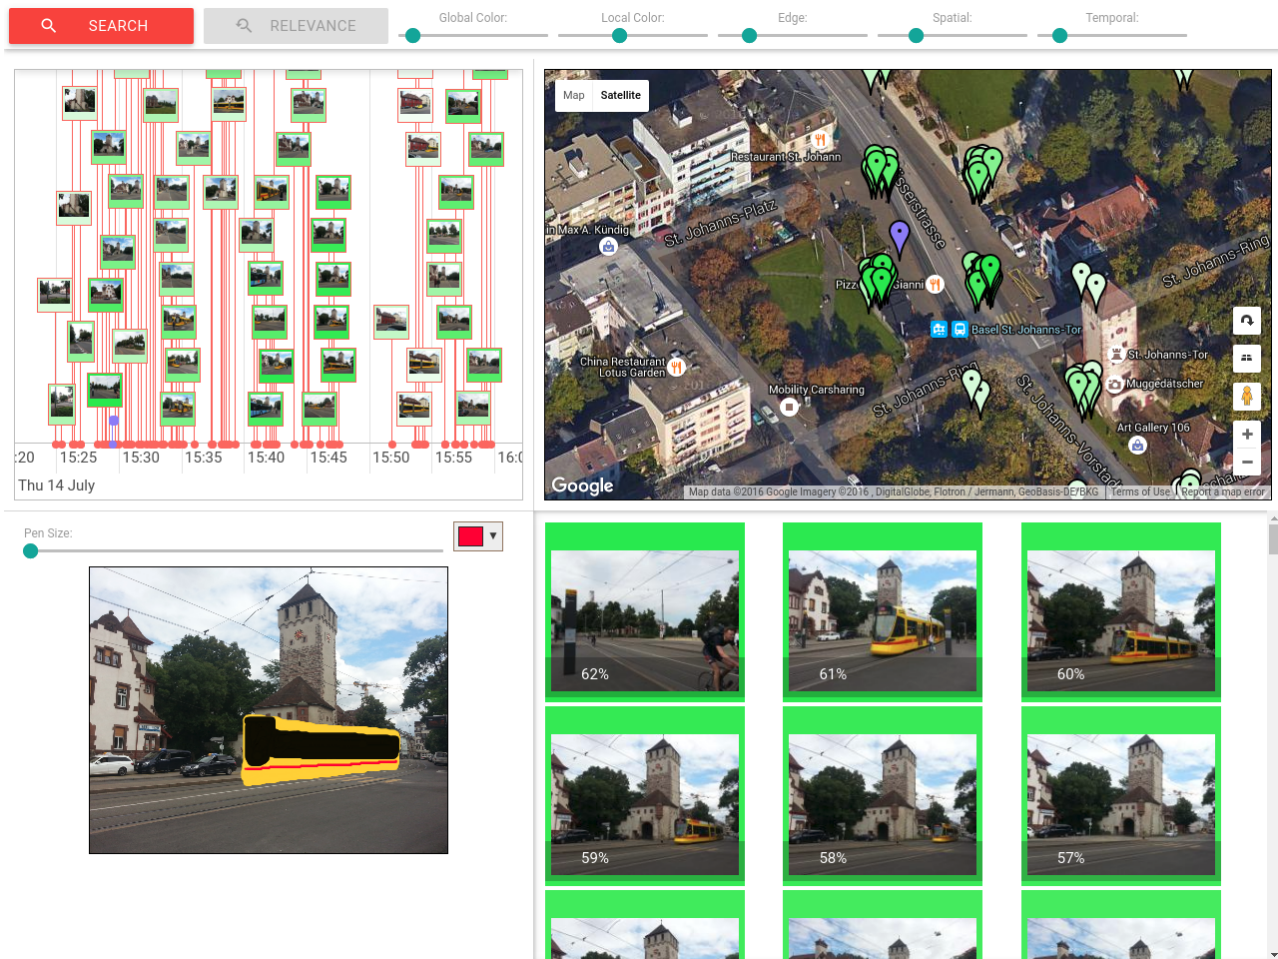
SEARCH

RELEVANCE

Global Color:

Local Color:

Edge:

Spatial:

Temporal:

:20 15:25 15:30 15:35 15:40 15:45 15:50 15:55 16:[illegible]

Thu 14 July

Map Satellite

Restaurant St. Johann

St. Johanns-Platz

in Max A. Kündig

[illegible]sserstrasse

Pizz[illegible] Gianni

St. Johanns-Ring

Basel St. Johanns-Tor

St. Johanns-Tor

Muggedatscher

China Restaurant Lotus Garden

Mobility Carsharing

St. Johanns-Ring

St. Johanns-Vorstad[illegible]

Art Gallery 106

Google

Map data ©2016 Google Imagery ©2016 , DigitalGlobe, Flotron / Jermann, GeoBasis-DE/BKG | Terms of Use | Report a map error

Pen Size:

62%

61%

60%

59%

58%

57%